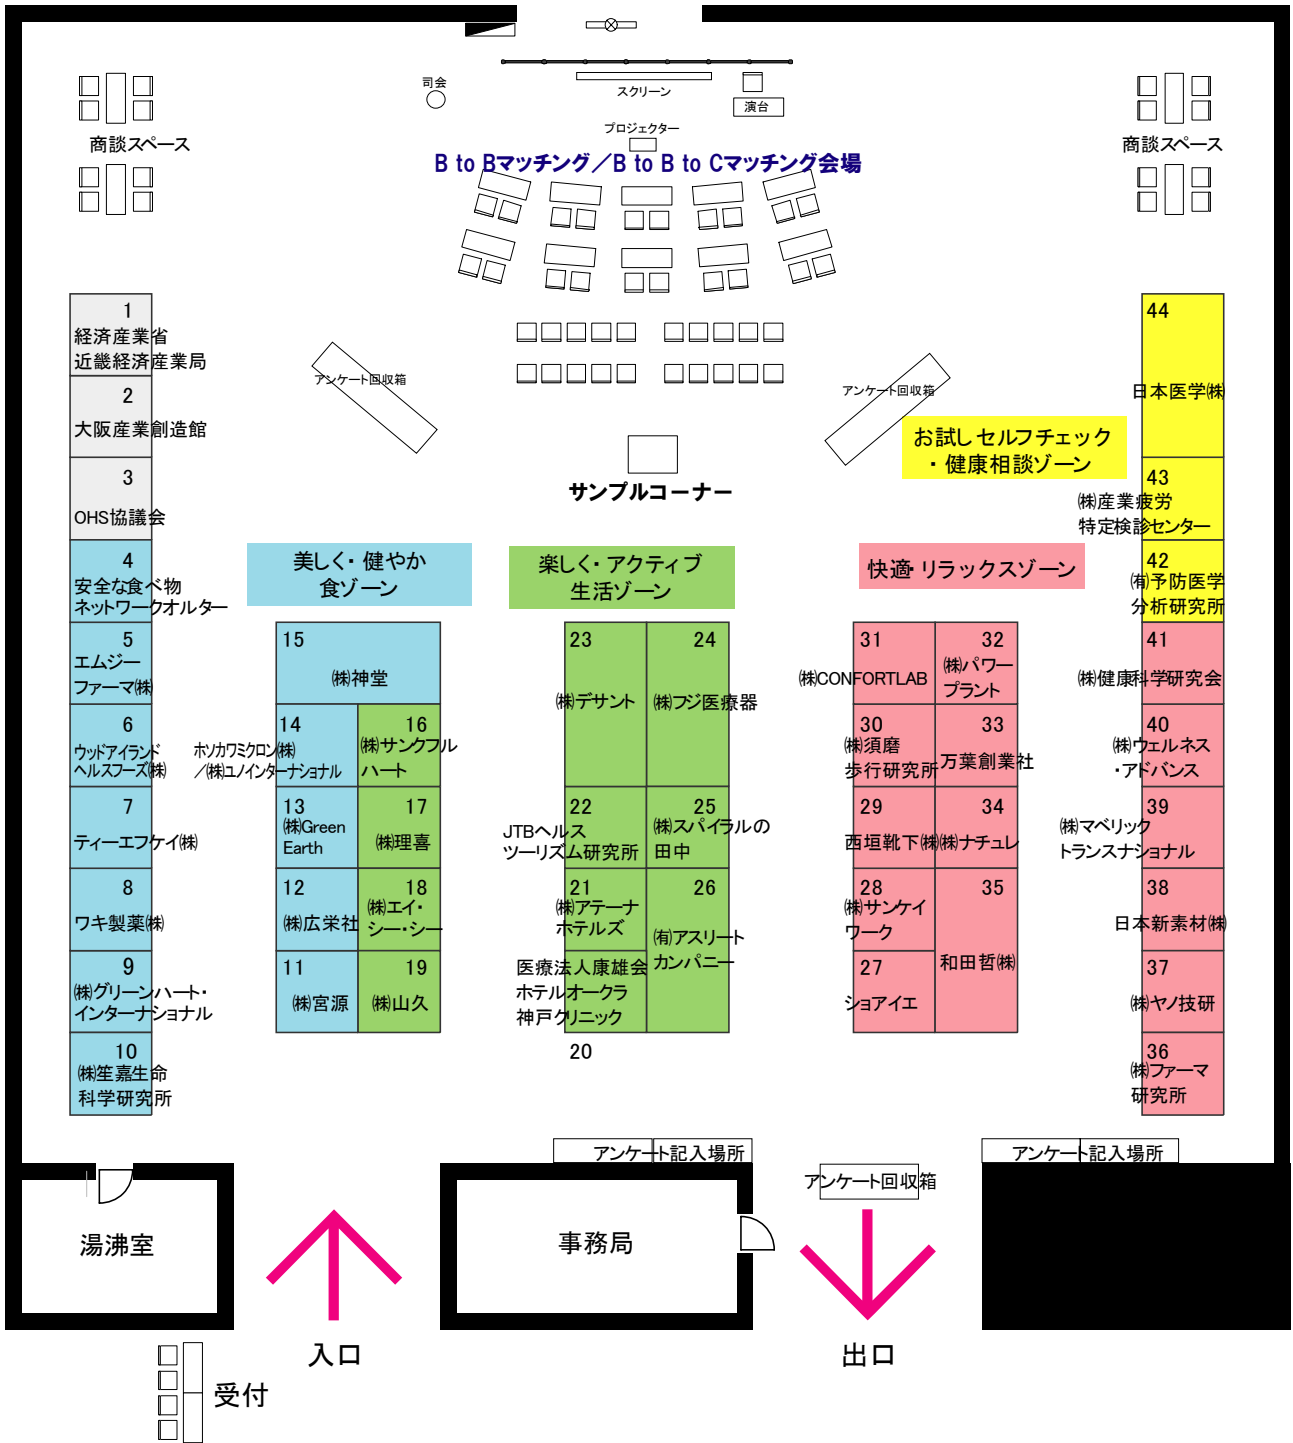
司会

スクリーン

演台

プロジェクター

商談スペース

商談スペース

B to Bマッチング／B to Cマッチング会場

アンケート回収箱

アンケート回収箱

お試しセルフチェック
・健康相談ゾーン

サンプルコーナー

1
経済産業省
近畿経済産業局

2
大阪産業創造館

3
OHS協議会

4
安全な食べ物
ネットワークオルター

5
エムジー
ファーマ㈱

6
ウッドアイランド
ヘルスフーズ㈱

7
ティーエフケイ㈱

8
ワキ製薬㈱

9
㈱グリーンハート・
インターナショナル

10
㈱笙嘉生命
科学研究所

美しく・健やか
食ゾーン

15
㈱神堂

14
ホソカワミクロン㈱
／㈱ユノインターナショナル

16
㈱サンクフル
ハート

13
㈱Green
Earth

17
㈱理喜

12
㈱広栄社

18
㈱エイ・
シー・シー

11
㈱宮源

19
㈱山久

楽しく・アクティブ
生活ゾーン

23
㈱デサント

24
㈱フジ医療器

22
JTBヘルス
ツーリズム研究所

25
㈱スパイラルの
田中

21
㈱アテーナ
ホテルズ

26
㈲アスリート
カンパニー

医療法人康雄会
ホテルオークラ
神戸クリニック

20

快適・リラックスゾーン

31
㈱CONFORTLAB

32
㈱パワー
プラント

30
㈱須磨
歩行研究所

33
万葉創業社

29
西垣靴下㈱

34
㈱ナチュレ

28
㈱サンケイ
ワーク

35
和田哲㈱

27
ショアイエ

44
日本医学㈱

43
㈱産業疲労
特定検診センター

42
㈲予防医学
分析研究所

41
㈱健康科学研究会

40
㈱ウェルネス
・アドバンス

39
㈱マベリック
トランスナショナル

38
日本新素材㈱

37
㈱ヤノ技研

36
㈱ファーマ
研究所

アンケート記入場所

アンケート記入場所

アンケート回収箱

湯沸室

事務局

入口

出口

受付